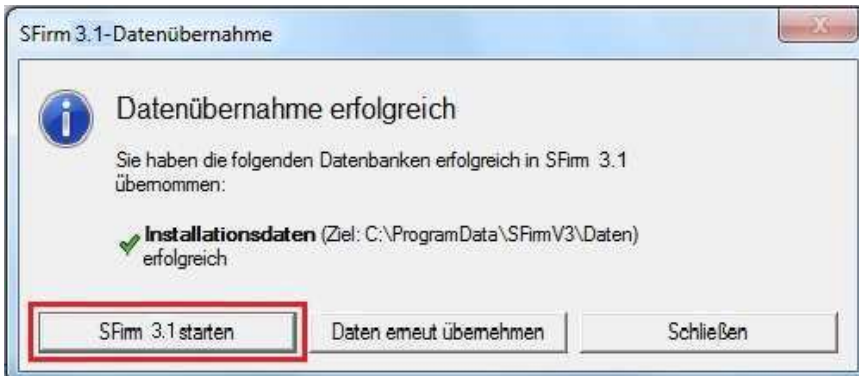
SFirm 3.1-Datenübernahme

Datenübernahme erfolgreich

Sie haben die folgenden Datenbanken erfolgreich in SFirm 3.1 übernommen:

Installationsdaten (Ziel: C:\ProgramData\SFirmV3\Daten) erfolgreich

SFirm 3.1 starten
Daten erneut übernehmen
Schließen